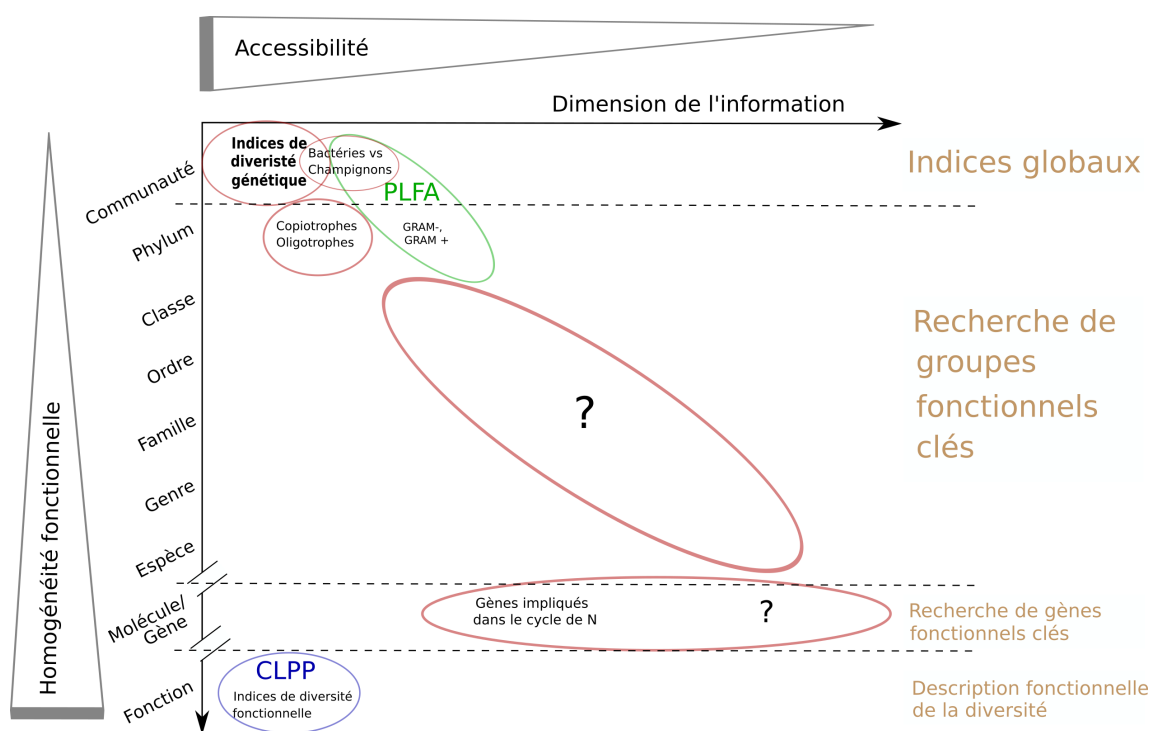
Accessibilité

Dimension de l'information

Homogénéité fonctionnelle

Communauté

Phylum

Classe

Ordre

Famille

Genre

Espèce

Molécule/ Gène

Fonction

Indices de diversité génétique

Bactéries vs Champignons

PLFA

Copiotrophes Oligotrophes

GRAM-, GRAM +

?

Gènes impliqués dans le cycle de N

?

CLPP

Indices de diversité fonctionnelle

Indices globaux

Recherche de groupes fonctionnels clés

Recherche de gènes fonctionnels clés

Description fonctionnelle de la diversité